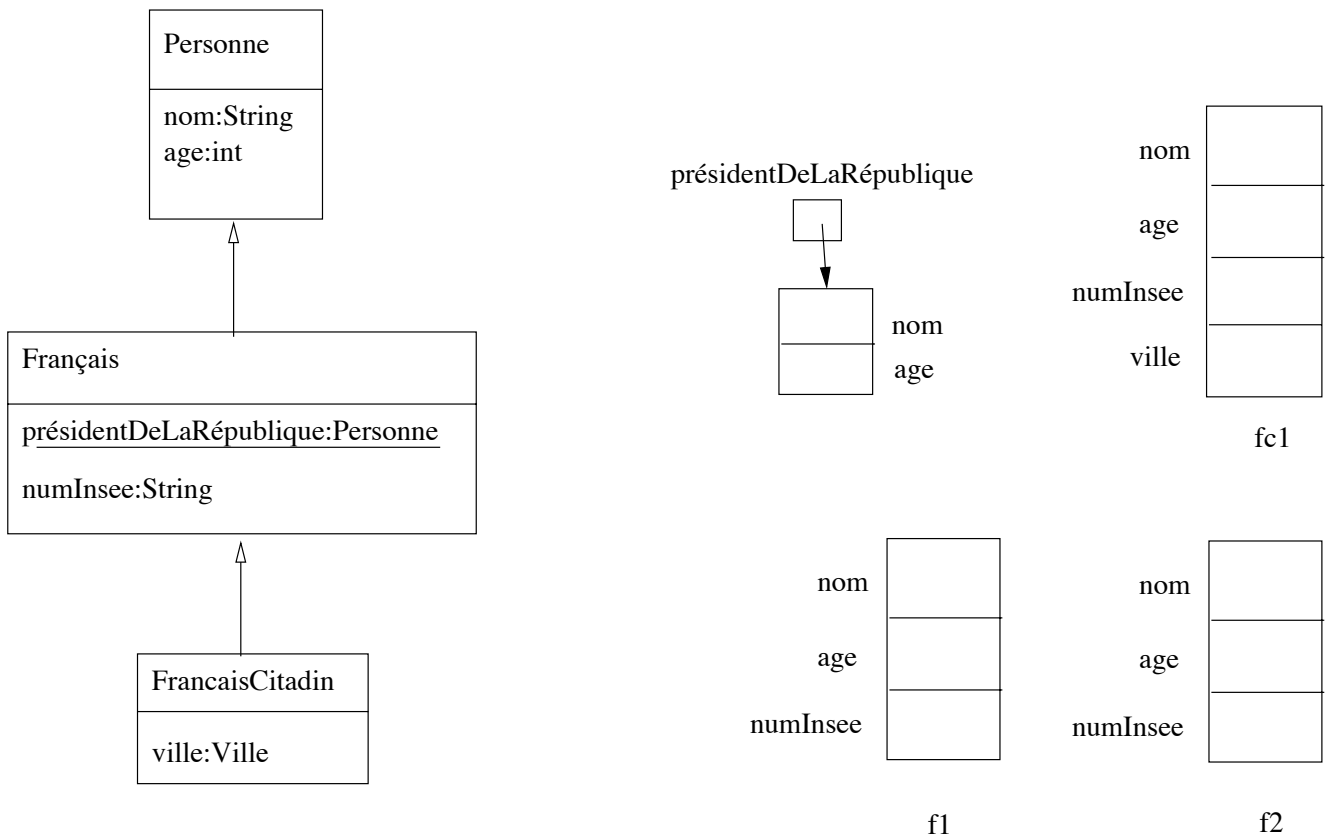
Personne

nom:String
age:int

Français

présidentDeLaRépublique:Personne

numInsee:String

FrancaisCitadin

ville:Ville

présidentDeLaRépublique

nom
age

nom
age
numInsee
ville

fc1

nom
age
numInsee

f1

nom
age
numInsee

f2